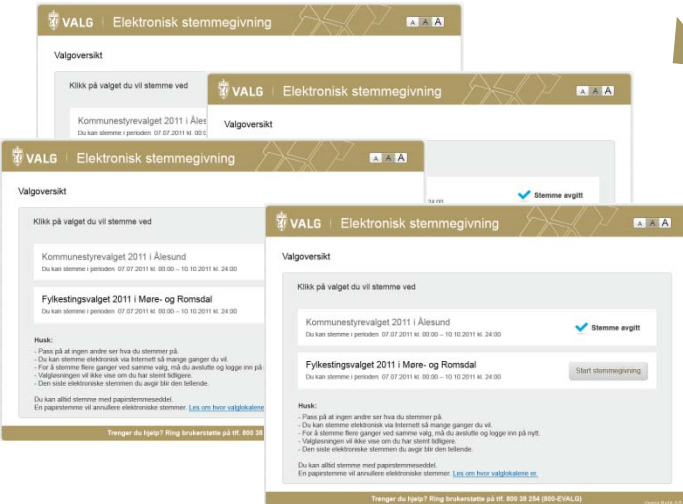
VALG | Elektronisk stemmegivning
A A A

Valgoversikt

Klikk på valget du vil stemme ved

Kommunestyrevalget 2011 i Ålesund
Du kan stemme i perioden 07.07.2011 kl. 00:0

VALG | Elektronisk stemmegivning
A A A

Valgoversikt

Stemme avgitt

VALG | Elektronisk stemmegivning
A A A

Valgoversikt

Klikk på valget du vil stemme ved

Kommunestyrevalget 2011 i Ålesund
Du kan stemme i perioden 07.07.2011 kl. 00:00 – 10.10.2011 kl. 24:00

Fylkestingsvalget 2011 i Møre- og Romsdal
Du kan stemme i perioden 07.07.2011 kl. 00:00 – 10.10.2011 kl. 24:00

Husk:
- Pass på at ingen andre ser hva du stemmer på.
- Du kan stemme elektronisk via Internett så mange ganger du vil.
- For å stemme flere ganger ved samme valg, må du avslutte og logge inn på
- Valglosningen vil ikke vise om du har stemt tidligere.
- Den siste elektroniske stemmen du avgir blir den tellende.

Du kan alltid stemme med papirstemmeseddel.
En papirstemme vil annullere elektroniske stemmer. Les om hvor valglokalene

Trenger du hjelp? Ring brukerstøtte på tlf. 800 38

VALG | Elektronisk stemmegivning
A A A

Valgoversikt

Klikk på valget du vil stemme ved

Kommunestyrevalget 2011 i Ålesund
Du kan stemme i perioden 07.07.2011 kl. 00:00 – 10.10.2011 kl. 24:00
Stemme avgitt

Fylkestingsvalget 2011 i Møre- og Romsdal
Du kan stemme i perioden 07.07.2011 kl. 00:00 – 10.10.2011 kl. 24:00
Start stemmegivning

Husk:
- Pass på at ingen andre ser hva du stemmer på.
- Du kan stemme elektronisk via Internett så mange ganger du vil.
- For å stemme flere ganger ved samme valg, må du avslutte og logge inn på nytt.
- Valgløsningen vil ikke vise om du har stemt tidligere.
- Den siste elektroniske stemmen du avgir blir den tellende.

Du kan alltid stemme med papirstemmeseddel.
En papirstemme vil annullere elektroniske stemmer. Les om hvor valglokalene er.

Trenger du hjelp? Ring brukerstøtte på tlf. 800 38 254 (800-EVALG)